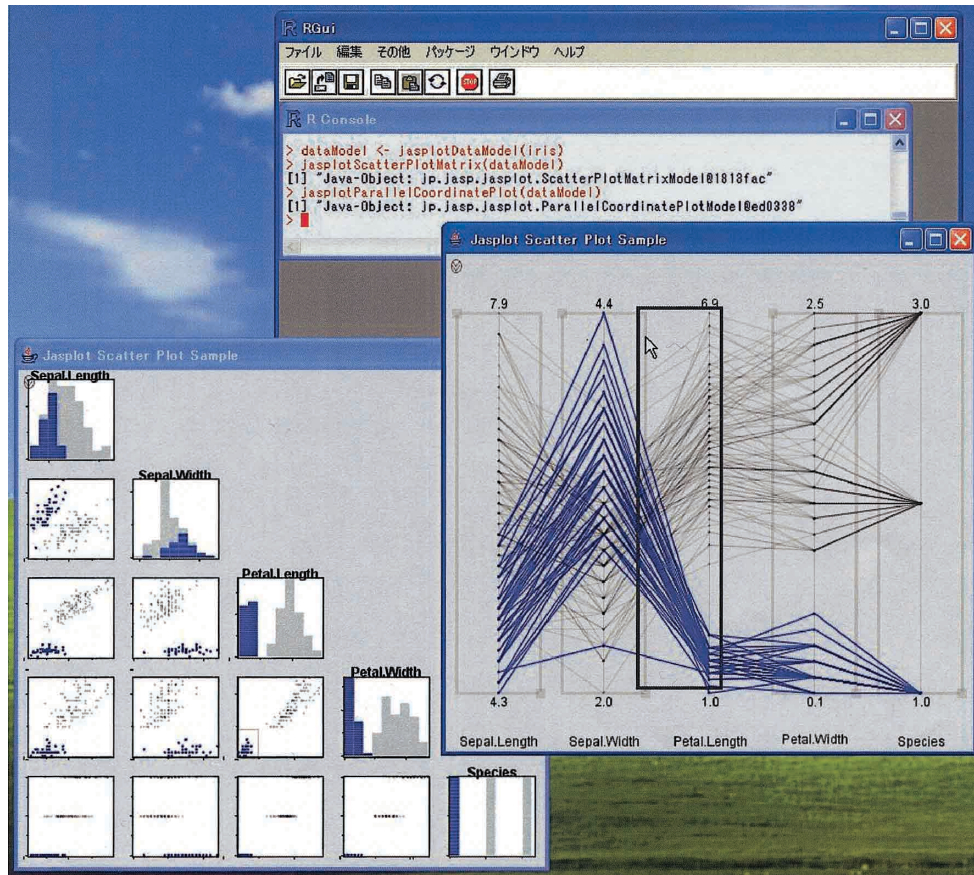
RGui

ファイル 編集 その他 パッケージ ウインドウ ヘルプ

R Console

> dataModel <- jasplotDataModel(iris)
> jasplotScatterPlotMatrix(dataModel)
[1] "Java-Object: jp.jasp.jasplot.ScatterPlotMatrixModel@1813fac"
> jasplotParallelCoordinatePlot(dataModel)
[1] "Java-Object: jp.jasp.jasplot.ParallelCoordinatePlotModel@ed0338"
>

Jasplot Scatter Plot Sample

7.9
4.4
6.9
2.5
3.0

4.3
2.0
1.0
0.1
1.0

Sepal.Length
Sepal.Width
Petal.Length
Petal.Width
Species

Jasplot Scatter Plot Sample

Sepal.Length

Sepal.Width

Petal.Length

Petal.Width

Species